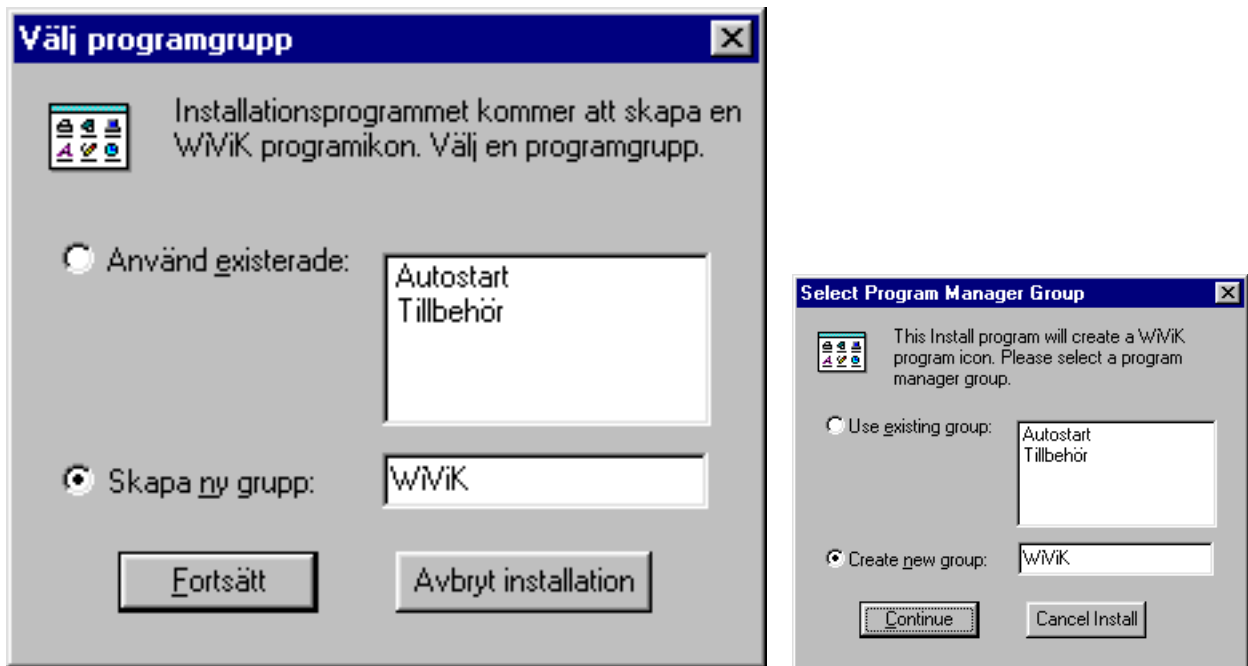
Välj programgrupp

Installationsprogrammet kommer att skapa en WiViK programikon. Välj en programgrupp.

Använd existerade:

Autostart
Tillbehör

Skapa ny grupp:

WiViK

Fortsätt

Avbryt installation

Select Program Manager Group

This Install program will create a WiViK program icon. Please select a program manager group.

Use existing group:

Autostart
Tillbehör

Create new group:

WiViK

Continue

Cancel Install